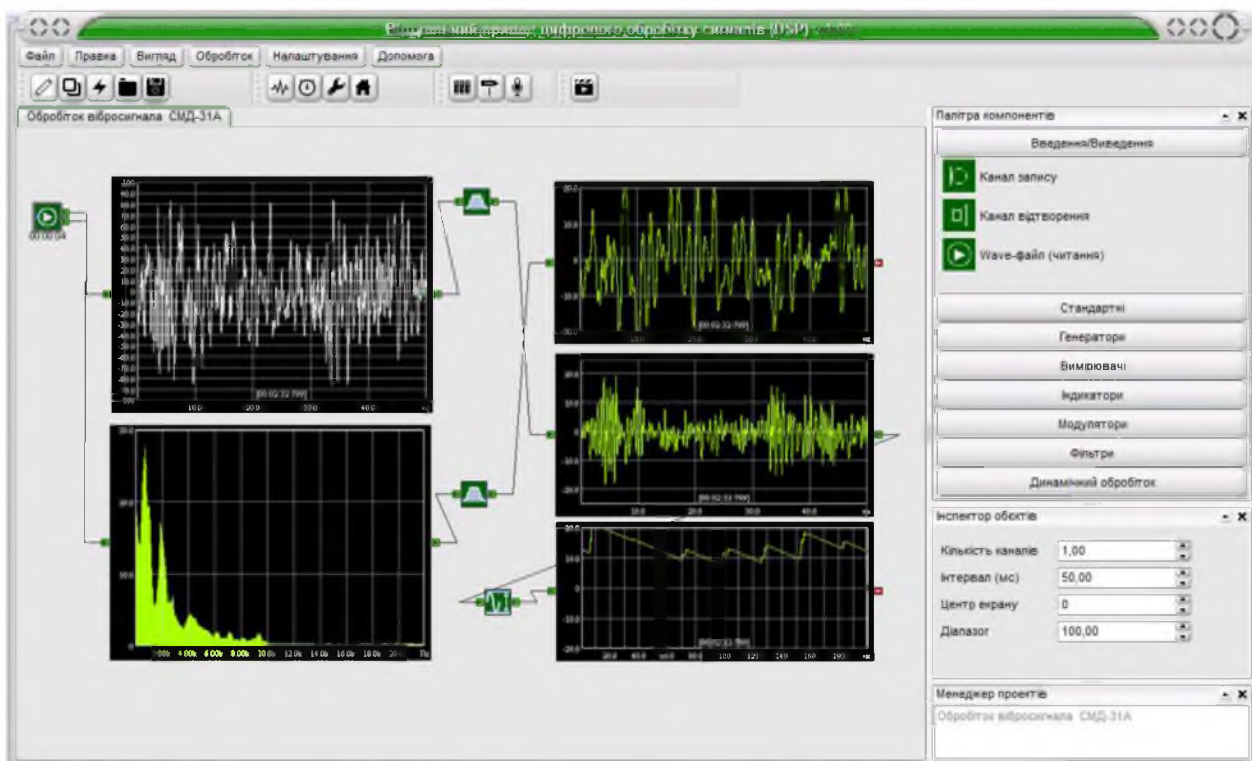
Відлагоджувальне середовище цифрового обробітку сигналів (DSP) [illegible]

Файл Правка Вигляд Обробіток Налаштування Допомога

Обробіток вібросигнала СМД-31А

00:00:04

[00:02:32.799]

[00:02:32.799]

[00:02:32.799]

[00:02:31.799]

Палітра компонентів

Введення/Виведення

Канал запису

Канал відтворення

Wave-файл (читання)

Стандартні

Генератори

Вимірювачі

Індикатори

Модулятори

Фільтри

Динамічний обробіток

Інспектор об'єктів

| Кількість каналів | 1,00 |
|---|---|
| Інтервал (мс) | 50,00 |
| Центр екрану | 0 |
| Діапазон | 100,00 |

Менеджер проектів

Обробіток вібросигнала СМД-31А